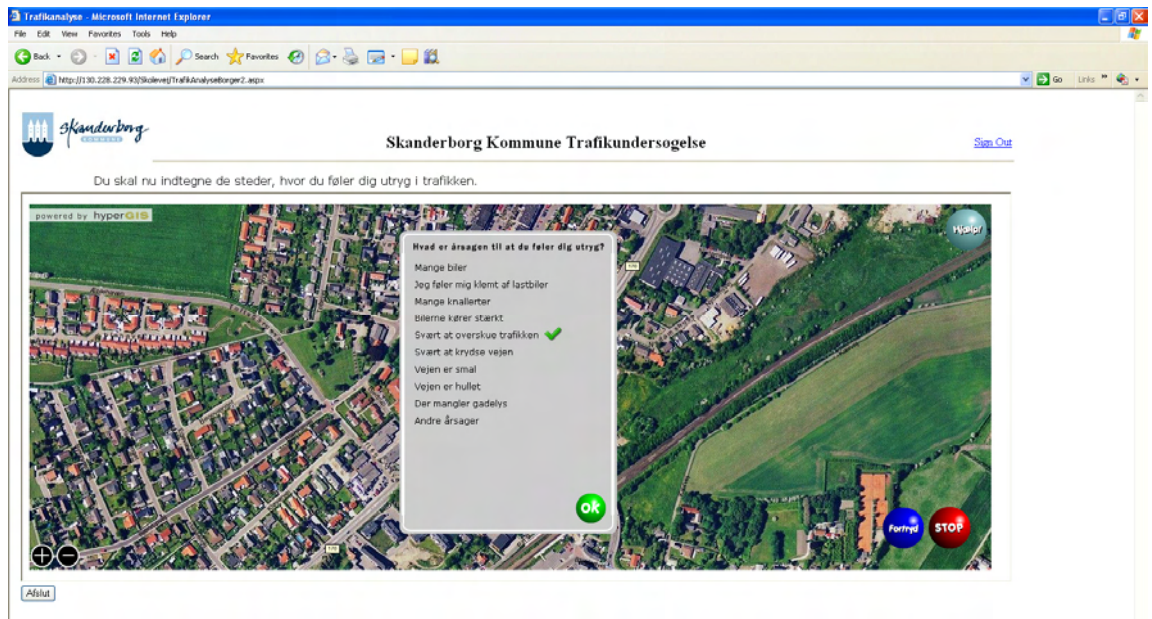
Trafikanalyse - Microsoft Internet Explorer

File Edit View Favorites Tools Help

Back Search Favorites

Address http://130.228.229.93/Skolevej/TrafikAnalyseBorger2.aspx Go Links

Skanderborg KOMMUNE

Skanderborg Kommune Trafikundersogelse

Sign Out

Du skal nu indtegne de steder, hvor du føler dig utryg i trafikken.

powered by hyperGIS

Hjælp

Hvad er årsagen til at du føler dig utryg?

Mange biler
Jeg føler mig klemt af lastbiler
Mange knallerter
Bilerne kører stærkt
Svært at overskue trafikken
Svært at krydse vejen
Vejen er smal
Vejen er hullet
Der mangler gadelys
Andre årsager

ok

Fortryd

STOP

Afslut